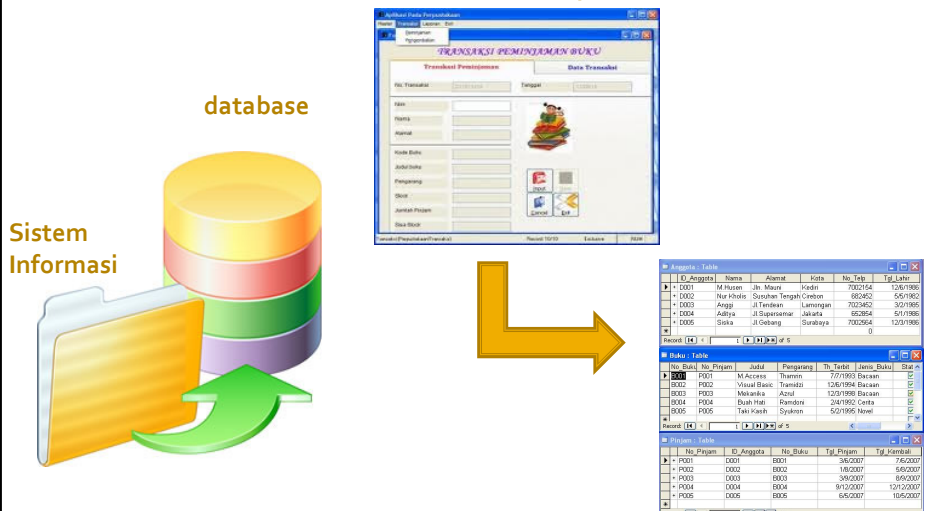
database

Sistem Informasi

Aplikasi Pada Perpustakaan

Master Transaksi Laporan Exit

Peminjaman

Pengembalian

TRANSAKSI PEMINJAMAN BUKU

Transaksi Peminjaman

Data Transaksi

No. Transaksi

Tanggal

Nim

Nama

Alamat

Kode Buku

Judul buku

Pengarang

Stock

Jumlah Pinjam

Sisa Stock

Input

Save

Cancel

Exit

Record: 10/10

Anggota : Table

| | ID_Anggota | Nama | Alamat | Kota | No_Telp | Tgl_Lahir |
|---|---|---|---|---|---|---|
| + | D001 | M.Husen | Jln. Mauni | Kediri | 7002154 | 12/6/1986 |
| + | D002 | Nur Kholis | Susuhan Tengah | Cirebon | 682452 | 5/5/1982 |
| + | D003 | Anggi | Jl.Tendean | Lamongan | 7023452 | 3/2/1985 |
| + | D004 | Aditya | Jl.Supersemar | Jakarta | 652854 | 5/1/1986 |
| + | D005 | Siska | Jl.Gebang | Surabaya | 7002564 | 12/3/1986 |
| * | | | | | | 0 |

Record: 1 of 5

Buku : Table

| No_Buku | No_Pinjam | Judul | Pengarang | Th_Terbit | Jenis_Buku | Stat |
|---|---|---|---|---|---|---|
| B001 | P001 | M.Access | Thamrin | 7/7/1993 | Bacaan | |
| B002 | P002 | Visual Basic | Tramidzi | 12/6/1994 | Bacaan | |
| B003 | P003 | Mekanika | Azrul | 12/3/1998 | Bacaan | |
| B004 | P004 | Buah Hati | Ramdoni | 2/4/1992 | Cerita | |
| B005 | P005 | Taki Kasih | Syukron | 5/2/1995 | Novel | |

Record: 1 of 5

Pinjam : Table

| | No_Pinjam | ID_Anggota | No_Buku | Tgl_Pinjam | Tgl_Kembali |
|---|---|---|---|---|---|
| + | P001 | D001 | B001 | 3/6/2007 | 7/6/2007 |
| + | P002 | D002 | B002 | 1/8/2007 | 5/8/2007 |
| + | P003 | D003 | B003 | 3/9/2007 | 8/9/2007 |
| + | P004 | D004 | B004 | 9/12/2007 | 12/12/2007 |
| + | P005 | D005 | B005 | 6/5/2007 | 10/5/2007 |